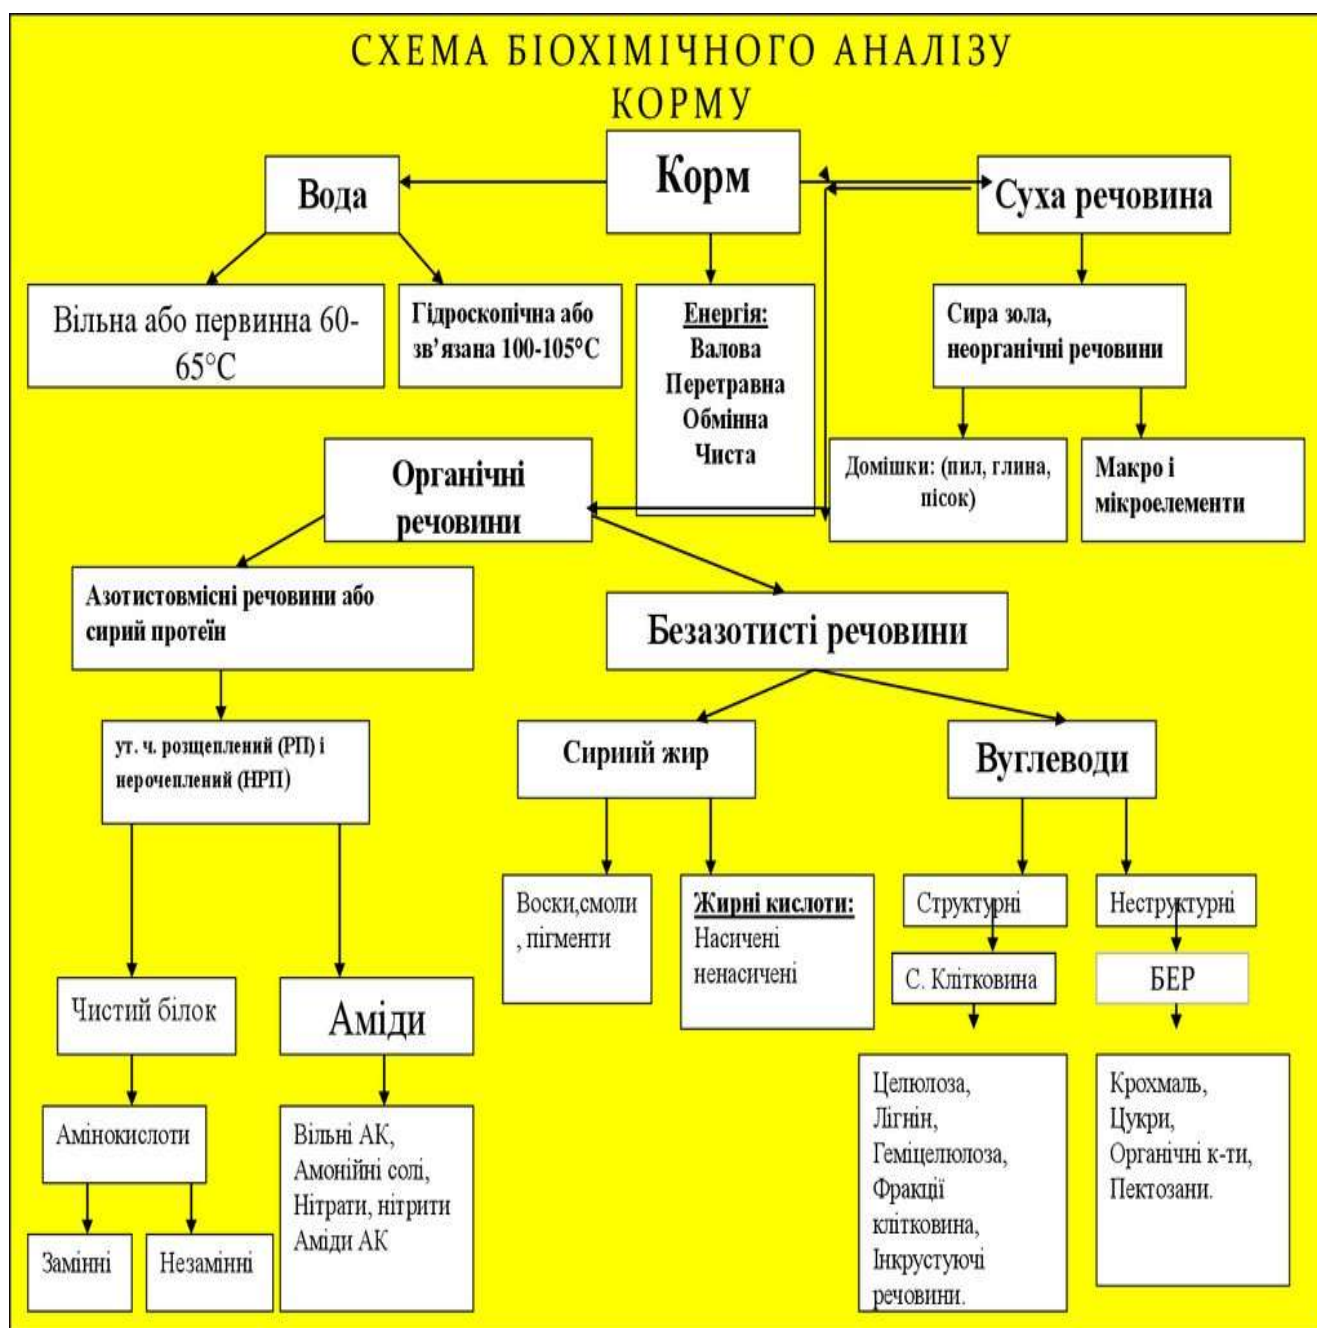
СХЕМА БІОХІМІЧНОГО АНАЛІЗУ КОРМУ

Корм

Вода

Суха речовина

Вільна або первинна 60-65°С

Гідроскопічна або зв'язана 100-105°С

Енергія:
Валова
Перетравна
Обмінна
Чиста

Сира зола, неорганічні речовини

Органічні речовини

Домішки: (пил, глина, пісок)

Макро і мікроелементи

Азотистовмісні речовини або сирий протеїн

Безазотисті речовини

ут. ч. розщеплений (РП) і нерочеплений (НРП)

Сириий жир

Вуглеводи

Воски,смоли , пігменти

Жирні кислоти:
Насичені
ненасичені

Структурні

Неструктурні

С. Клітковина

БЕР

Чистий білок

Аміди

Амінокислоти

Вільні АК,
Амонійні солі,
Нітрати, нітрити
Аміди АК

Целюлоза,
Лігнін,
Геміцелюлоза,
Фракції клітковина,
Інкрустуючі речовини.

Крохмаль,
Цукри,
Органічні к-ти,
Пектозани.

Замінні

Незамінні